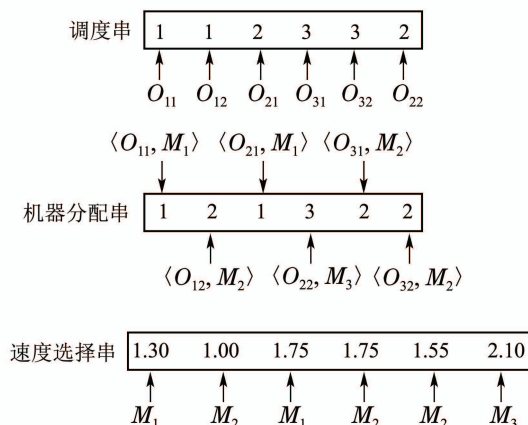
调度串

| 1 | 1 | 2 | 3 | 3 | 2 |
|---|---|---|---|---|---|

$O_{11}$ $O_{12}$ $O_{21}$ $O_{31}$ $O_{32}$ $O_{22}$

$\langle O_{11}, M_1\rangle$ $\langle O_{21}, M_1\rangle$ $\langle O_{31}, M_2\rangle$

机器分配串

| 1 | 2 | 1 | 3 | 2 | 2 |
|---|---|---|---|---|---|

$\langle O_{12}, M_2\rangle$ $\langle O_{22}, M_3\rangle$ $\langle O_{32}, M_2\rangle$

速度选择串

| 1.30 | 1.00 | 1.75 | 1.75 | 1.55 | 2.10 |
|---|---|---|---|---|---|

$M_1$ $M_2$ $M_1$ $M_2$ $M_2$ $M_3$